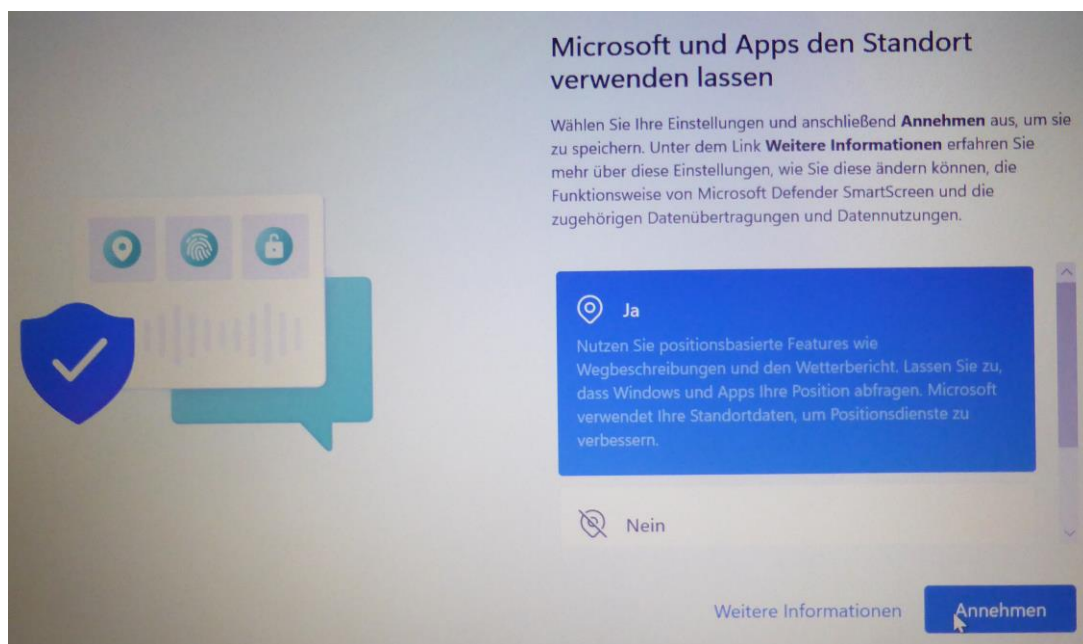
Microsoft und Apps den Standort verwenden lassen

Wählen Sie Ihre Einstellungen und anschließend **Annehmen** aus, um sie zu speichern. Unter dem Link **Weitere Informationen** erfahren Sie mehr über diese Einstellungen, wie Sie diese ändern können, die Funktionsweise von Microsoft Defender SmartScreen und die zugehörigen Datenübertragungen und Datennutzungen.

Ja

Nutzen Sie positionsbasierte Features wie Wegbeschreibungen und den Wetterbericht. Lassen Sie zu, dass Windows und Apps Ihre Position abfragen. Microsoft verwendet Ihre Standortdaten, um Positionsdienste zu verbessern.

Nein

Weitere Informationen

Annehmen